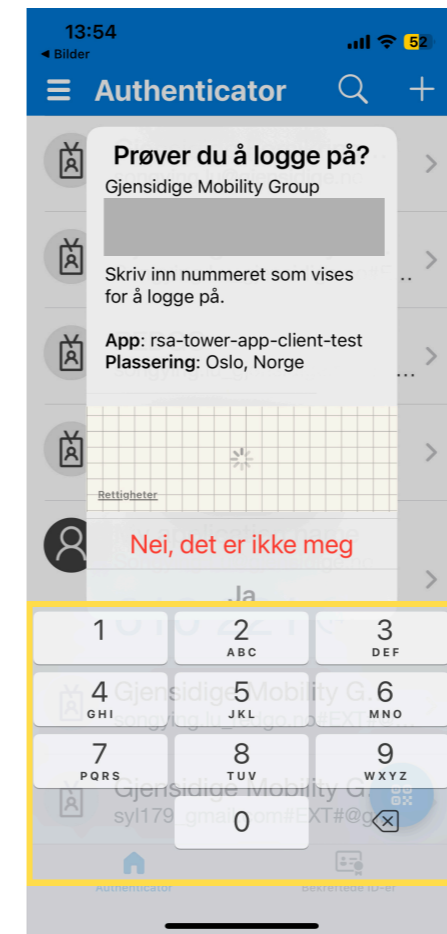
13:54
◀ Bilder
52

Authenticator

Prøver du å logge på?
Gjensidige Mobility Group

Skriv inn nummeret som vises for å logge på.

App: rsa-tower-app-client-test
Plassering: Oslo, Norge

Rettigheter

Nei, det er ikke meg

Ja

1
2 ABC
3 DEF
4 GHI
5 JKL
6 MNO
7 PQRS
8 TUV
9 WXYZ
0

Gjensidige Mobility G...
Gjensidige Mobility G...
syl179_gmail.com#EXT#@g...

Authenticator
Bekreftede ID-er